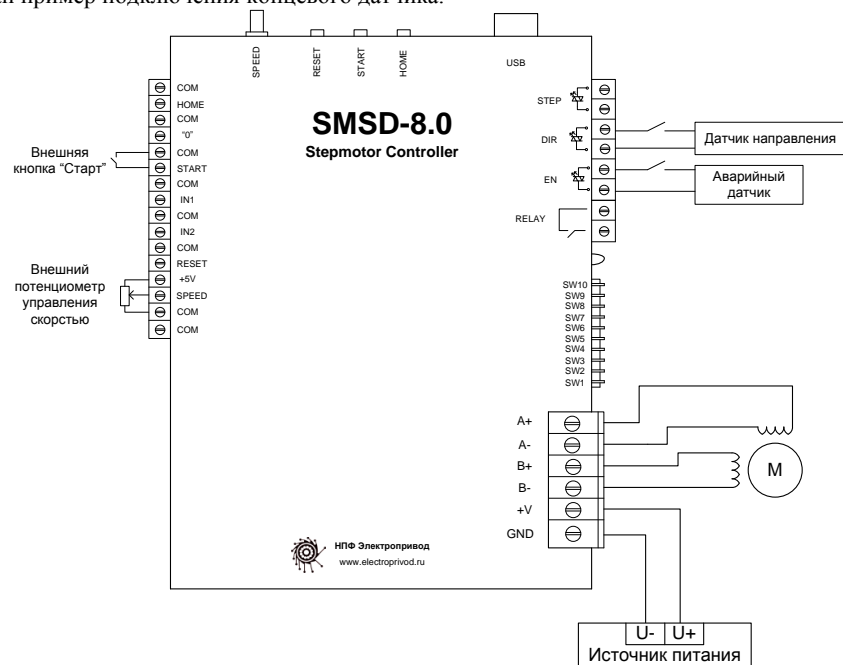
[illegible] пример подключения концевого датчика.

SPEED
RESET
START
HOME
USB

COM
HOME
COM
"0"
COM
START
COM
IN1
COM
IN2
COM
RESET
+5V
SPEED
COM
COM

Внешняя кнопка "Старт"

Внешний потенциометр управления скорстью

SMSD-8.0
Stepmotor Controller

STEP
DIR
EN
RELAY

Датчик направления

Аварийный датчик

SW10
SW9
SW8
SW7
SW6
SW5
SW4
SW3
SW2
SW1

A+
A-
B+
B-
+V
GND

M

НПФ Электропривод
www.electroprivod.ru

U-
U+
Источник питания